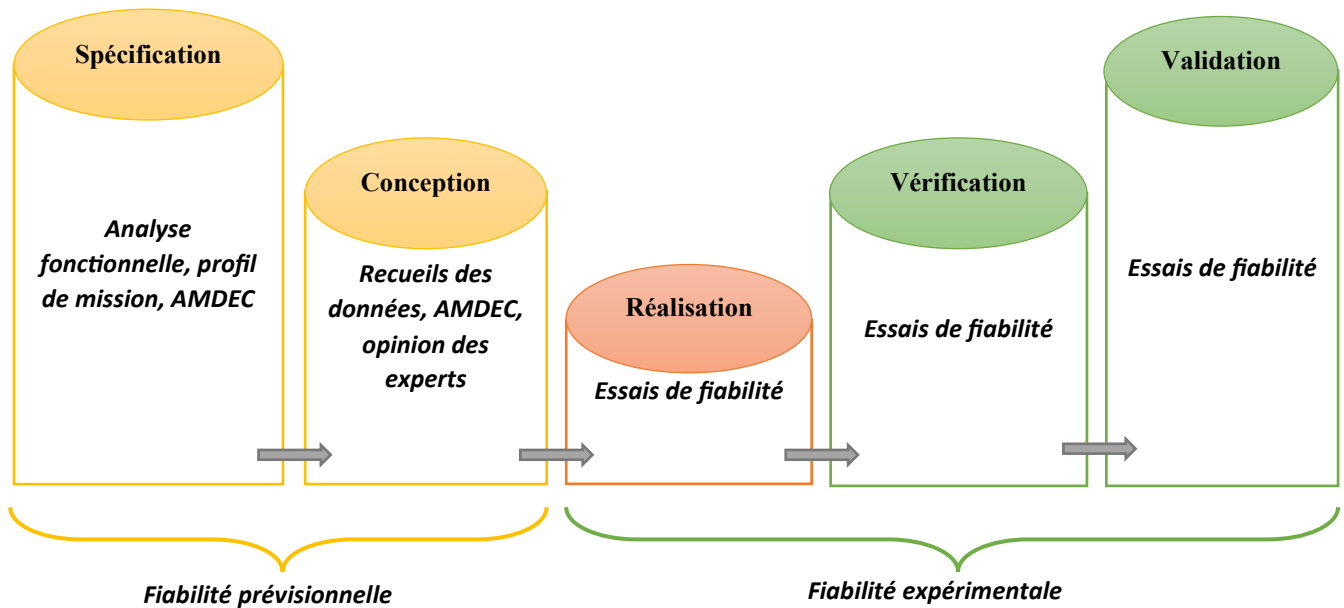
Spécification

Analyse fonctionnelle, profil de mission, AMDEC

Conception

Recueils des données, AMDEC, opinion des experts

Réalisation

Essais de fiabilité

Vérification

Essais de fiabilité

Validation

Essais de fiabilité

Fiabilité prévisionnelle

Fiabilité expérimentale